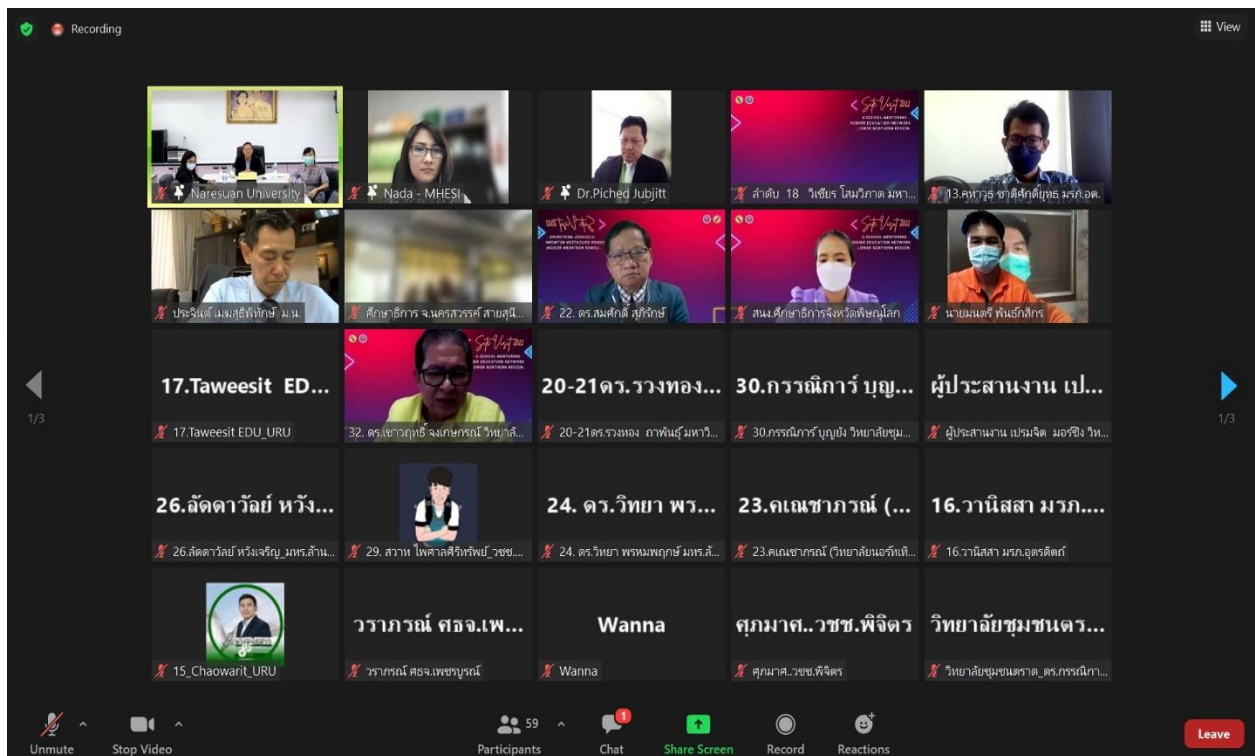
Recording

View

Naresuan University

Nada - MHESI

Dr.Piched Jubjitt

ลำดับ 18 วิเชียร โสมวิภาต มหา...

13.คทาวุธ ชาติศักดิ์ยุทธ มรภ.อต.

ประจินต์ เมฆสุธีทักษ์ ม.น.

ศึกษาธิการ จ.นครสวรรค์ สายสุนี...

22. ดร.สมศักดิ์ สุภิรักษ์

สนง.ศึกษาธิการจังหวัดพิษณุโลก

นายมนตรี พันธ์กสิกร

17.Taweesit ED...

17.Taweesit EDU_URU

32. ดร.เยาวฤทธิ์ จงเกษกรณ์ วิทยาลั...

20-21ดร.รวงทอง...

20-21ดร.รวงทอง ถาพันธุ์ มหาวิ...

30.กรรณิการ์ บุญ...

30.กรรณิการ์ บุญยัง วิทยาลัยชุม...

ผู้ประสานงาน เป...

ผู้ประสานงาน เปรมจิต มอร์ซิ่ง วิท...

1/3

1/3

26.ลัดดาวัลย์ หวัง...

26.ลัดดาวัลย์ หวังเจริญ_มทร.ล้าน...

29. สวาท ไพศาลศิริทรัพย์_วชช....

24. ดร.วิทยา พร...

24. ดร.วิทยา พรหมพฤกษ์ มทร.ล้...

23.คเณชาภรณ์ (...

23.คเณชาภรณ์ (วิทยาลัยนอร์ทเท...

16.วานิสสา มรภ....

16.วานิสสา มรภ.อุตรดิตถ์

15_Chaowarit_URU

วราภรณ์ ศธจ.เพ...

วราภรณ์ ศธจ.เพชรบูรณ์

Wanna

Wanna

ศุภมาศ..วชช.พิจิตร

ศุภมาศ..วชช.พิจิตร

วิทยาลัยชุมชนตร...

วิทยาลัยชุมชนตราด_ดร.กรรณิกา...

Unmute

Stop Video

59

Participants

1

Chat

Share Screen

Record

Reactions

Leave